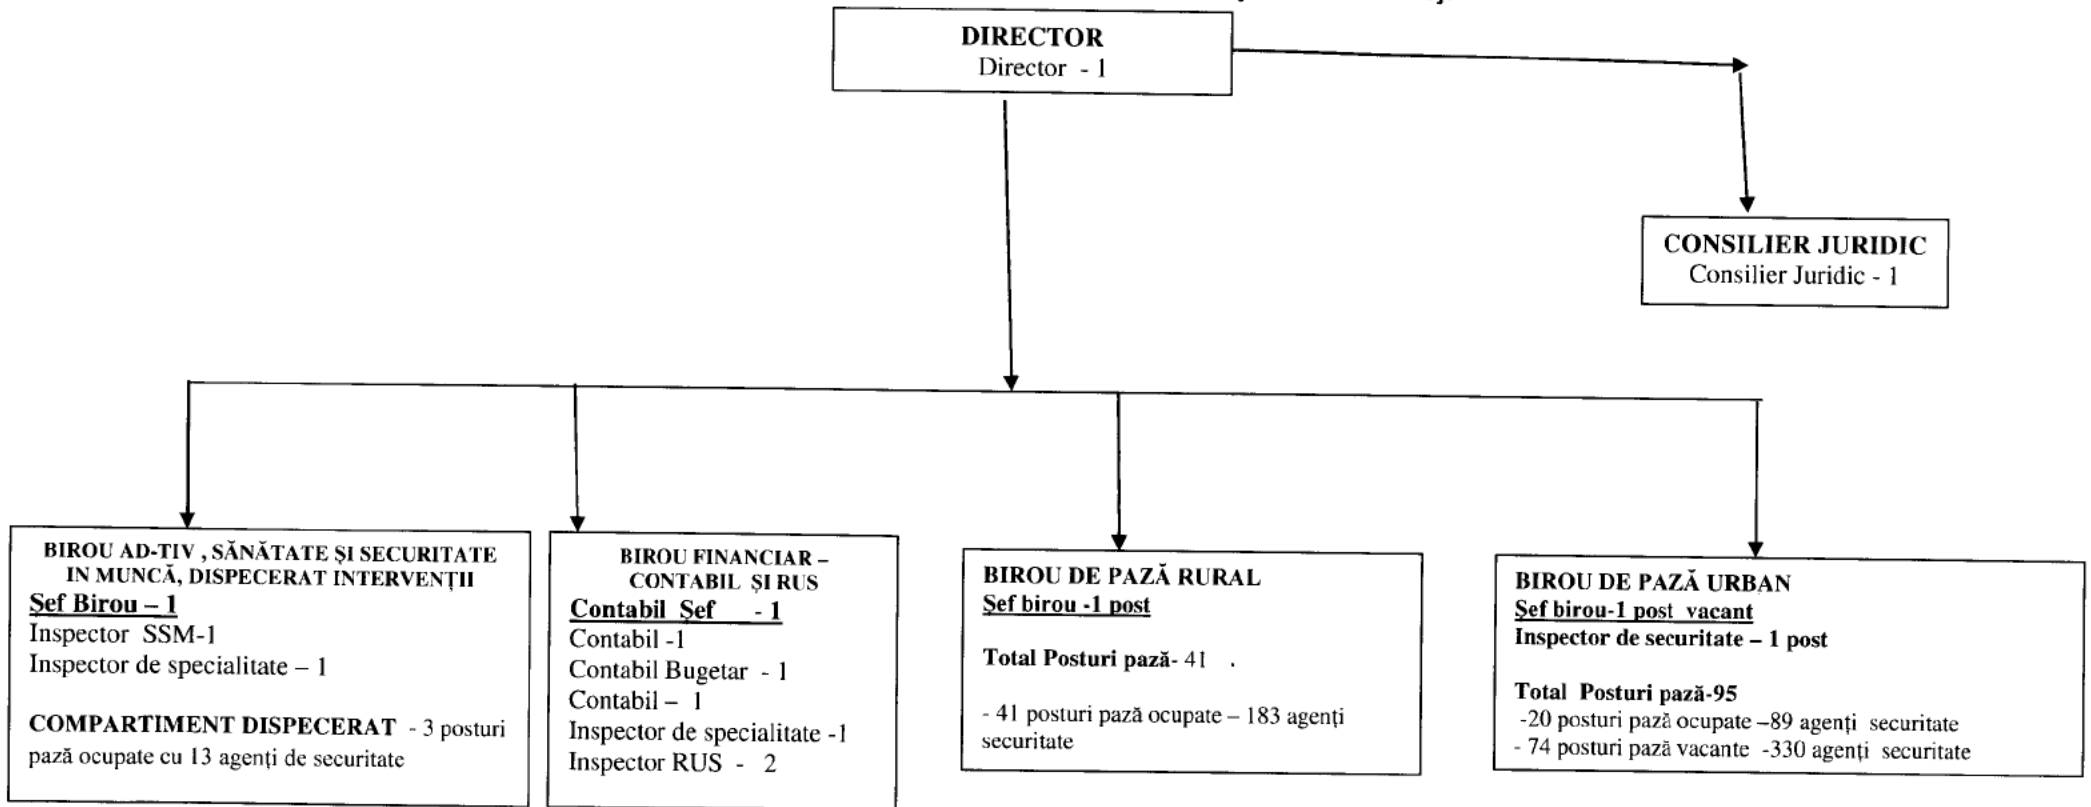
DIRECTOR
Director - 1

CONSILIER JURIDIC
Consilier Juridic - 1

BIROU AD-TIV , SĂNĂTATE ŞI SECURITATE IN MUNCĂ, DISPECERAT INTERVENŢII
Şef Birou – 1
Inspector SSM-1
Inspector de specialitate – 1

COMPARTIMENT DISPECERAT - 3 posturi pază ocupate cu 13 agenţi de securitate

BIROU FINANCIAR – CONTABIL ŞI RUS
Contabil Şef - 1
Contabil -1
Contabil Bugetar - 1
Contabil – 1
Inspector de specialitate -1
Inspector RUS - 2

BIROU DE PAZĂ RURAL
Şef birou -1 post

Total Posturi pază- 41 .

- 41 posturi pază ocupate – 183 agenţi securitate

BIROU DE PAZĂ URBAN
Şef birou-1 post vacant
Inspector de securitate – 1 post

Total Posturi pază-95
-20 posturi pază ocupate –89 agenţi securitate
- 74 posturi pază vacante -330 agenţi securitate